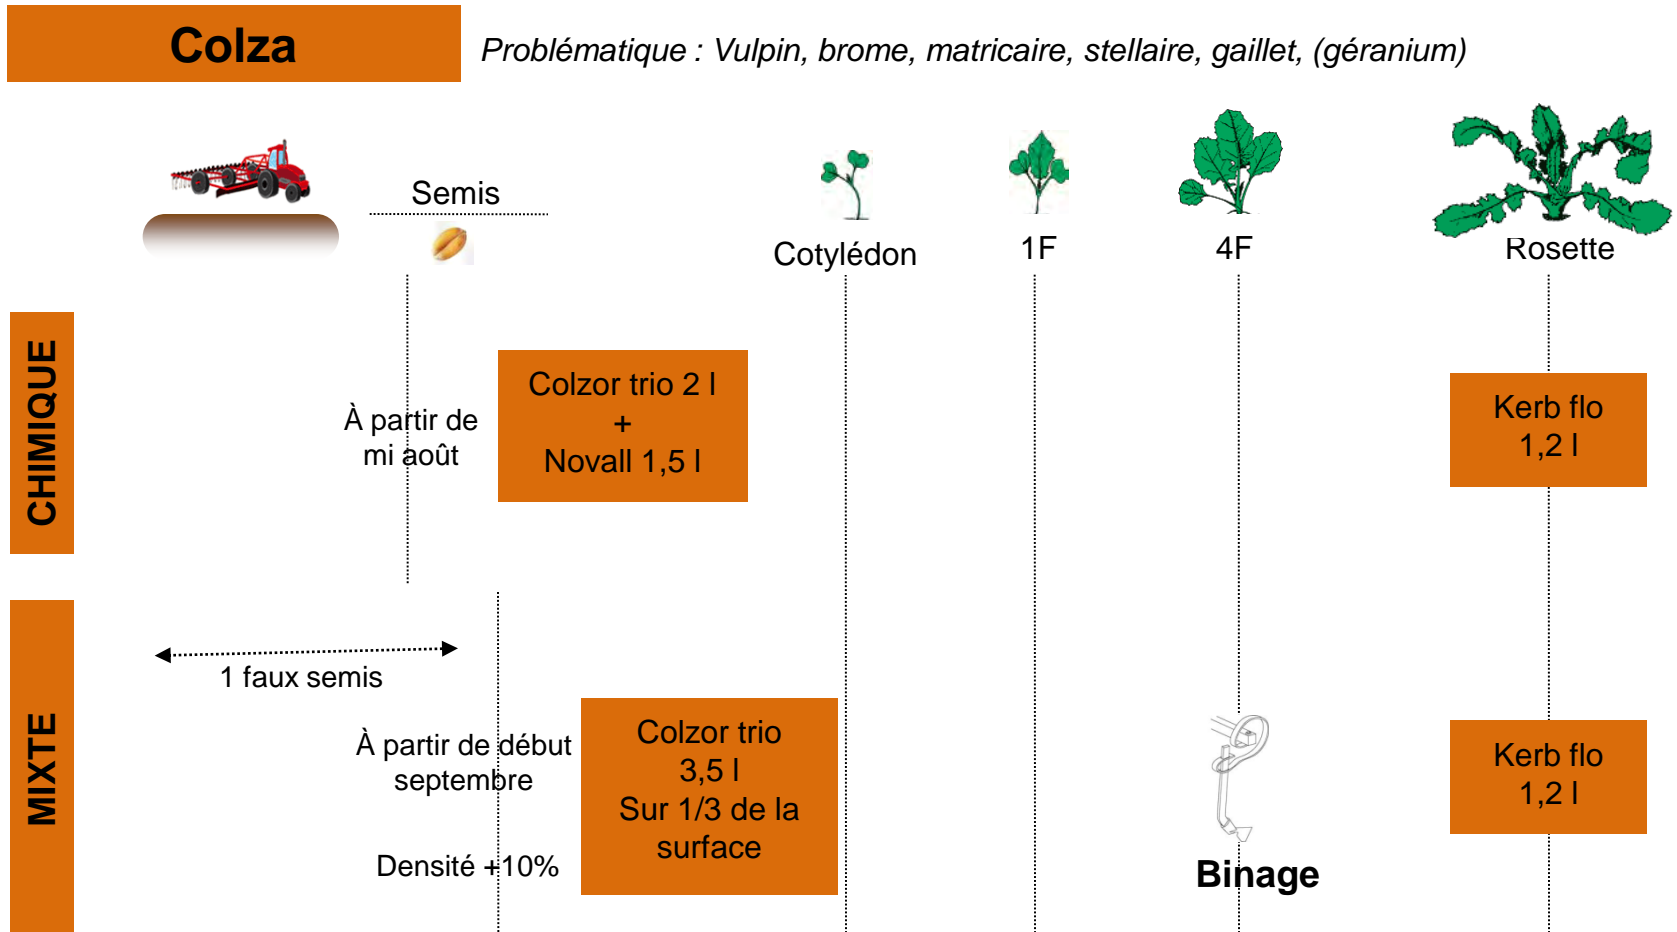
Colza

Problématique : Vulpin, brome, matricaire, stellaire, gaillet, (géranium)

Semis

Cotylédon

1F

4F

Rosette

CHIMIQUE

À partir de mi août

Colzor trio 2 l
+
Novall 1,5 l

Kerb flo
1,2 l

MIXTE

1 faux semis

À partir de début septembre

Densité +10%

Colzor trio
3,5 l
Sur 1/3 de la surface

Binage

Kerb flo
1,2 l